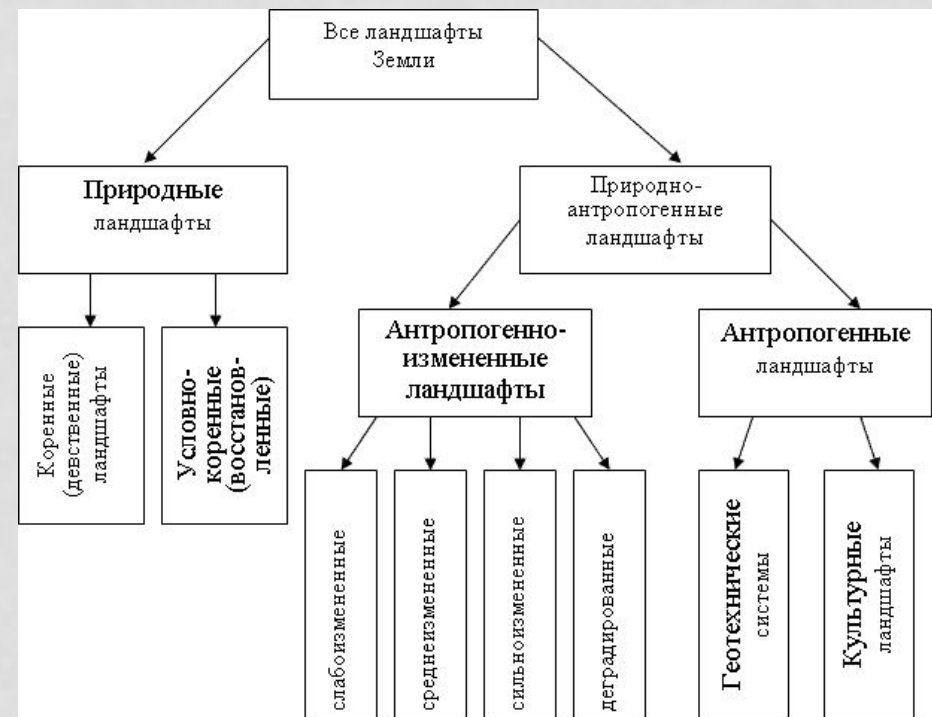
Все ландшафты Земли

Природные ландшафты

Природно-антропогенные ландшафты

Коренные (девственные) ландшафты

Условно-коренные (восстановленные)

Антропогенно-измененные ландшафты

Антропогенные ландшафты

слабоизмененные

среднеизмененные

сильноизмененные

деградированные

Геотехнические системы

Культурные ландшафты